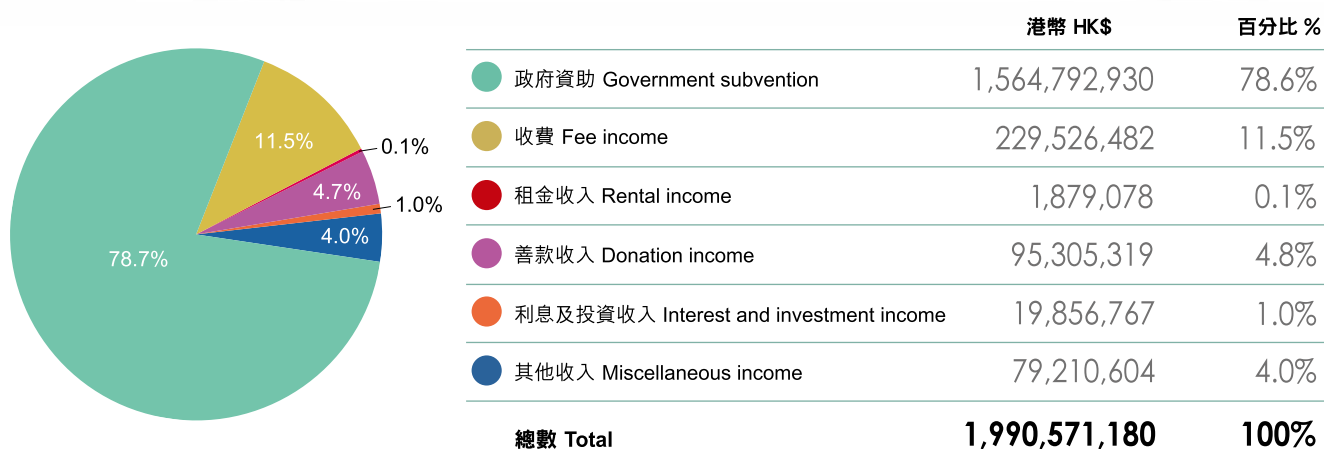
11.5%
0.1%
4.7%
1.0%
4.0%
78.7%

| | 港幣 HK$ | 百分比 % |
|---|---|---|
| 政府資助 Government subvention | 1,564,792,930 | 78.6% |
| 收費 Fee income | 229,526,482 | 11.5% |
| 租金收入 Rental income | 1,879,078 | 0.1% |
| 善款收入 Donation income | 95,305,319 | 4.8% |
| 利息及投資收入 Interest and investment income | 19,856,767 | 1.0% |
| 其他收入 Miscellaneous income | 79,210,604 | 4.0% |
| 總數 Total | 1,990,571,180 | 100% |